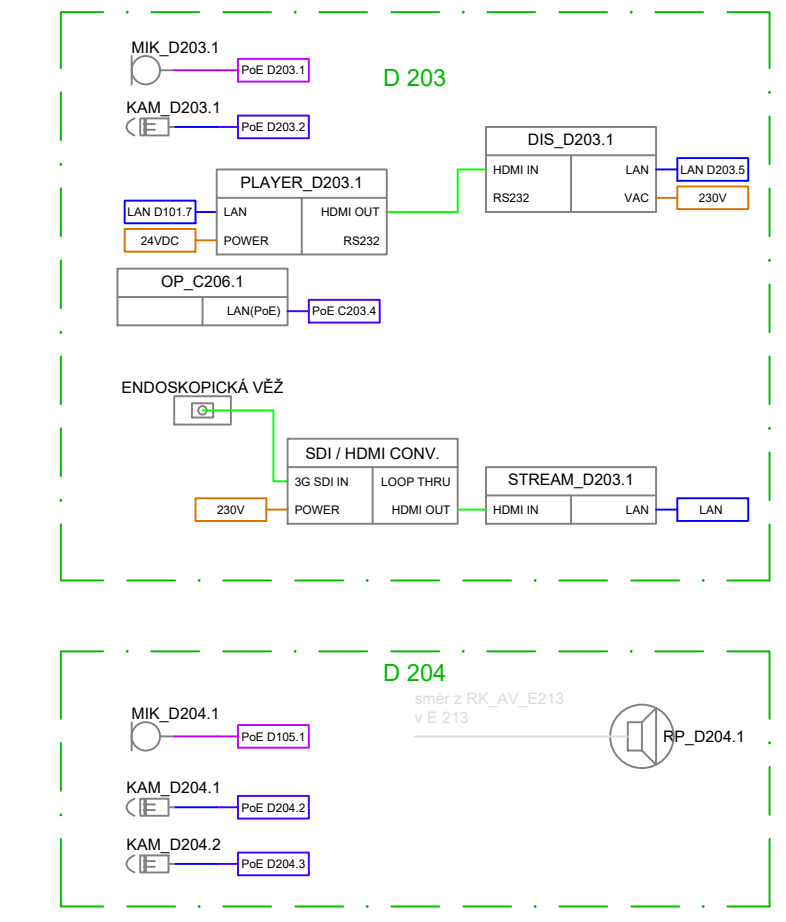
MIK_D203.1
PoE D203.1
D 203
KAM_D203.1
PoE D203.2
DIS_D203.1
HDMI IN
LAN
LAN D203.5
RS232
VAC
230V
PLAYER_D203.1
LAN D101.7
LAN
HDMI OUT
24VDC
POWER
RS232
OP_C206.1
LAN(PoE)
PoE C203.4
ENDOSKOPICKÁ VĚŽ
SDI / HDMI CONV.
3G SDI IN
LOOP THRU
STREAM_D203.1
230V
POWER
HDMI OUT
HDMI IN
LAN
LAN

D 204
směr z RK_AV_E213
v E 213
MIK_D204.1
PoE D105.1
RP_D204.1
KAM_D204.1
PoE D204.2
KAM_D204.2
PoE D204.3